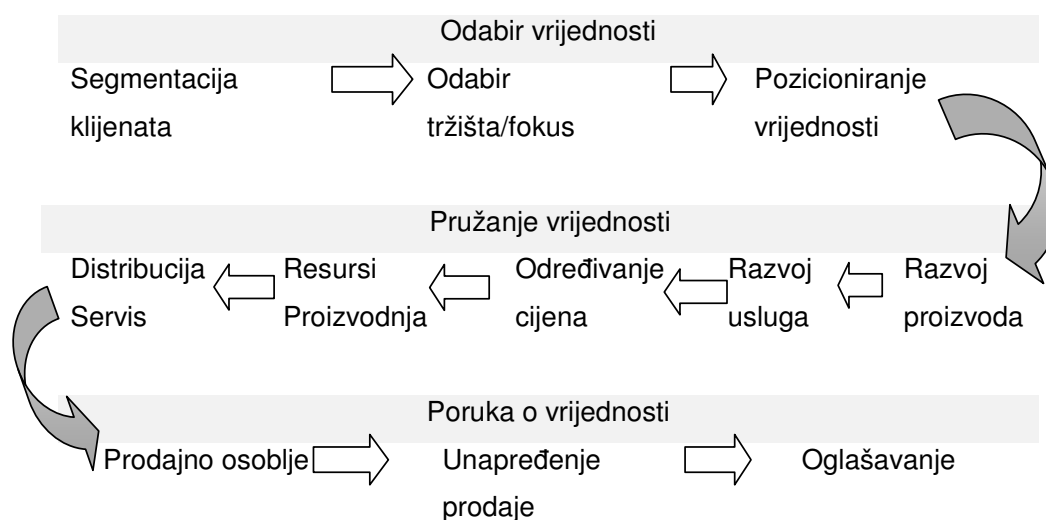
Odabir vrijednosti

Segmentacija klijenata

Odabir tržišta/fokus

Pozicioniranje vrijednosti

Pružanje vrijednosti

Distribucija Servis

Resursi Proizvodnja

Određivanje cijena

Razvoj usluga

Razvoj proizvoda

Poruka o vrijednosti

Prodajno osoblje

Unapređenje prodaje

Oglašavanje